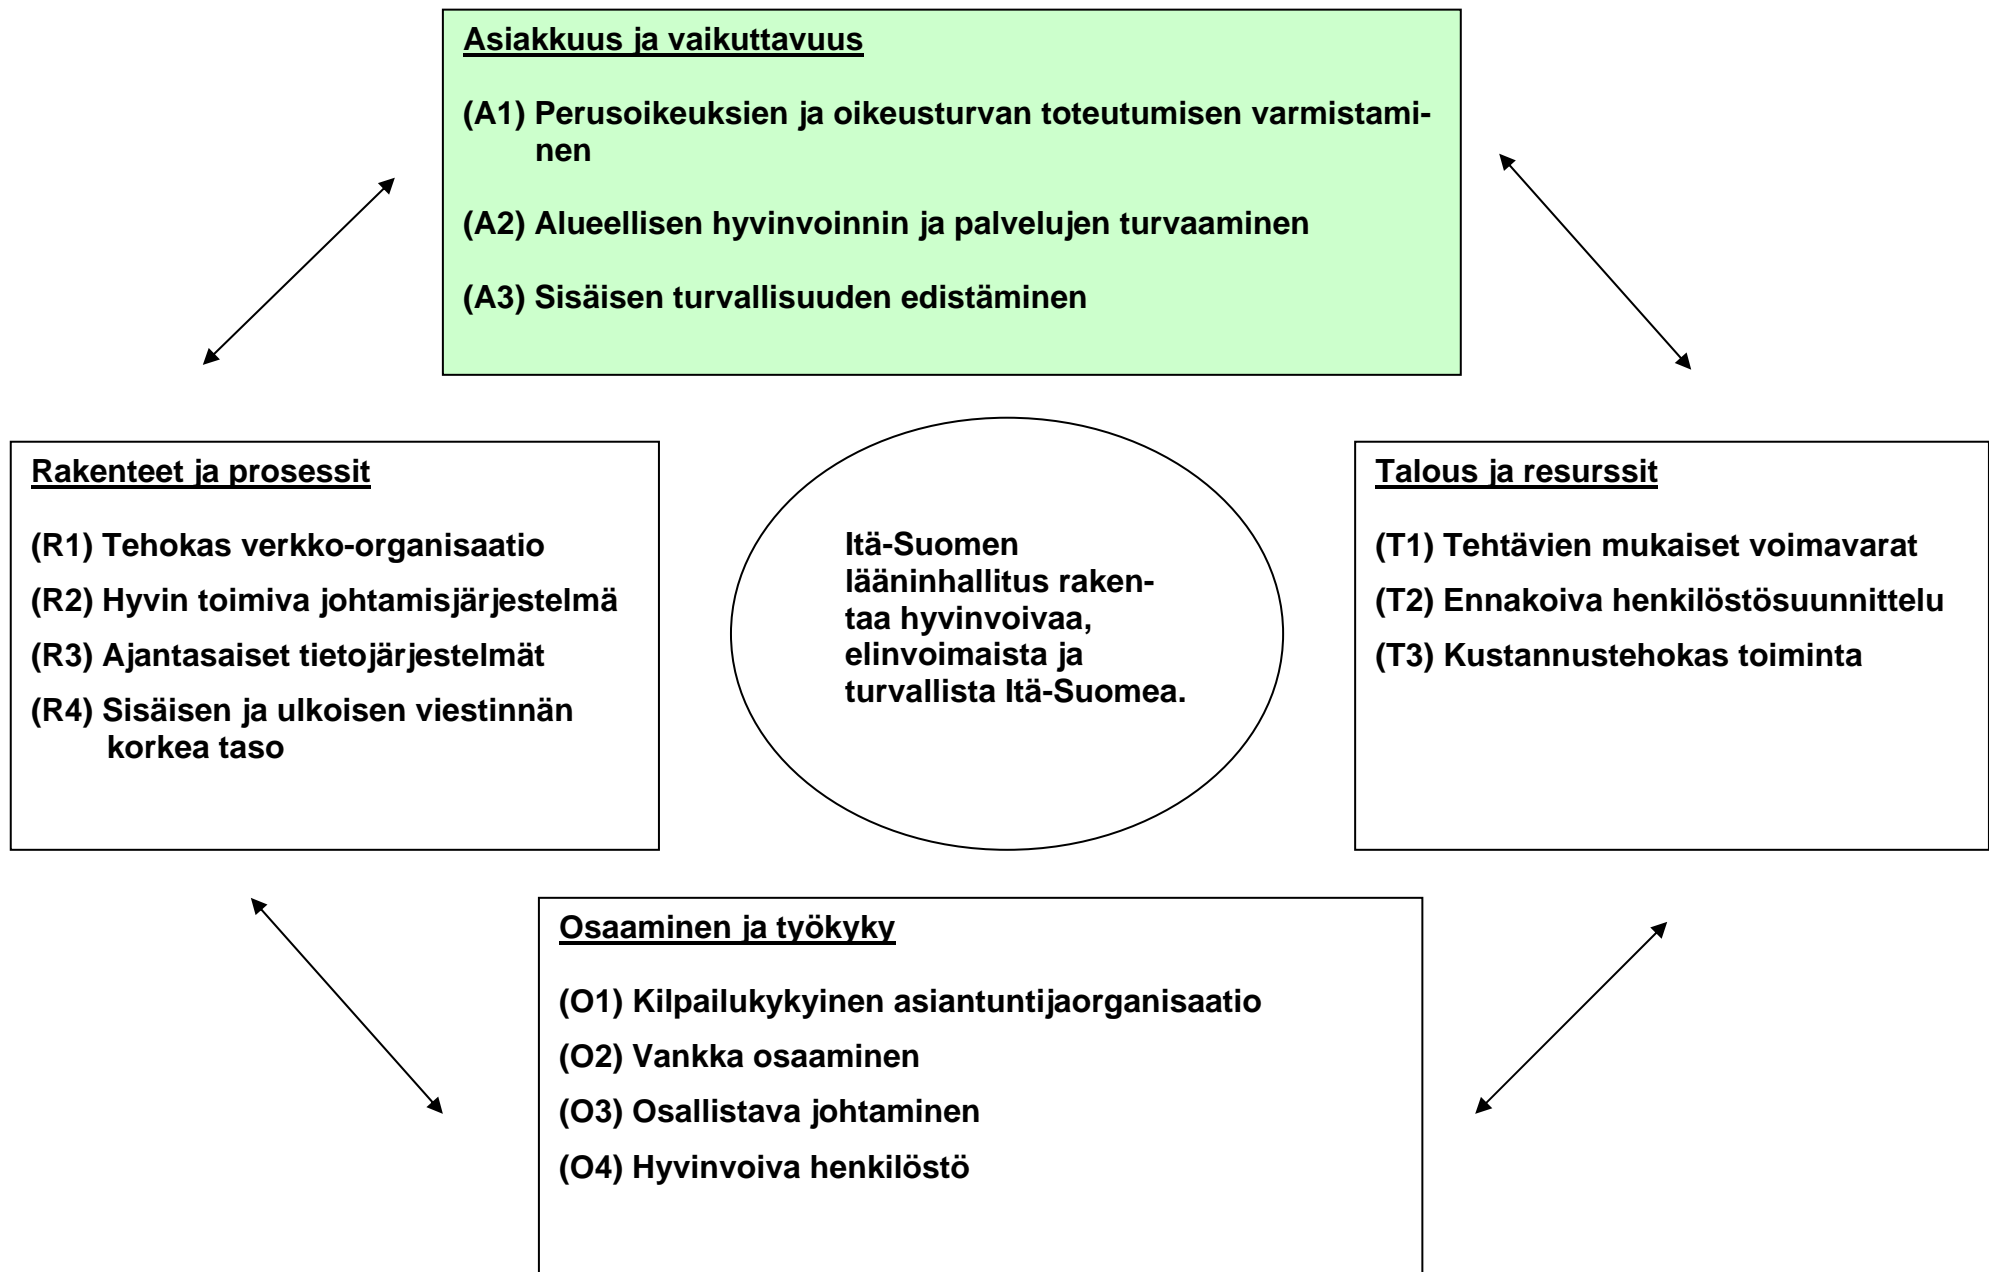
Asiakkuus ja vaikuttavuus

(A1) Perusoikeuksien ja oikeusturvan toteutumisen varmistaminen

(A2) Alueellisen hyvinvoinnin ja palvelujen turvaaminen

(A3) Sisäisen turvallisuuden edistäminen

Rakenteet ja prosessit

(R1) Tehokas verkko-organisaatio

(R2) Hyvin toimiva johtamisjärjestelmä

(R3) Ajantasaiset tietojärjestelmät

(R4) Sisäisen ja ulkoisen viestinnän korkea taso

Itä-Suomen lääninhallitus rakentaa hyvinvoivaa, elinvoimaista ja turvallista Itä-Suomea.

Talous ja resurssit

(T1) Tehtävien mukaiset voimavarat

(T2) Ennakoiva henkilöstösuunnittelu

(T3) Kustannustehokas toiminta

Osaaminen ja työkyky

(O1) Kilpailukykyinen asiantuntijaorganisaatio

(O2) Vankka osaaminen

(O3) Osallistava johtaminen

(O4) Hyvinvoiva henkilöstö